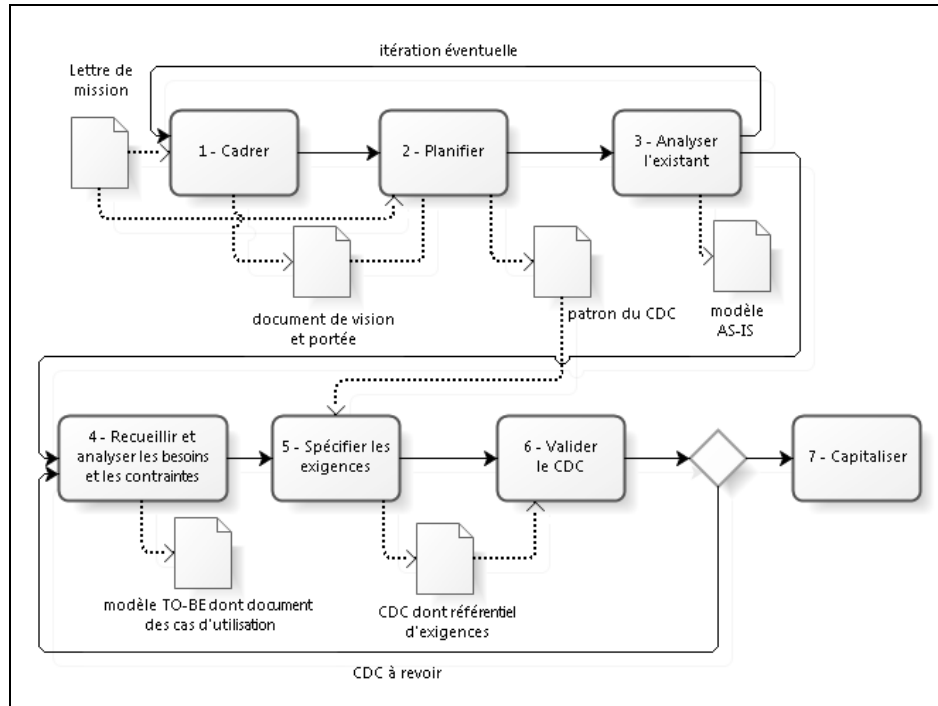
itération éventuelle

Lettre de mission

1 - Cadrer

2 - Planifier

3 - Analyser l'existant

document de vision et portée

patron du CDC

modèle AS-IS

4 - Recueillir et analyser les besoins et les contraintes

5 - Spécifier les exigences

6 - Valider le CDC

7 - Capitaliser

modèle TO-BE dont document des cas d'utilisation

CDC dont référentiel d'exigences

CDC à revoir